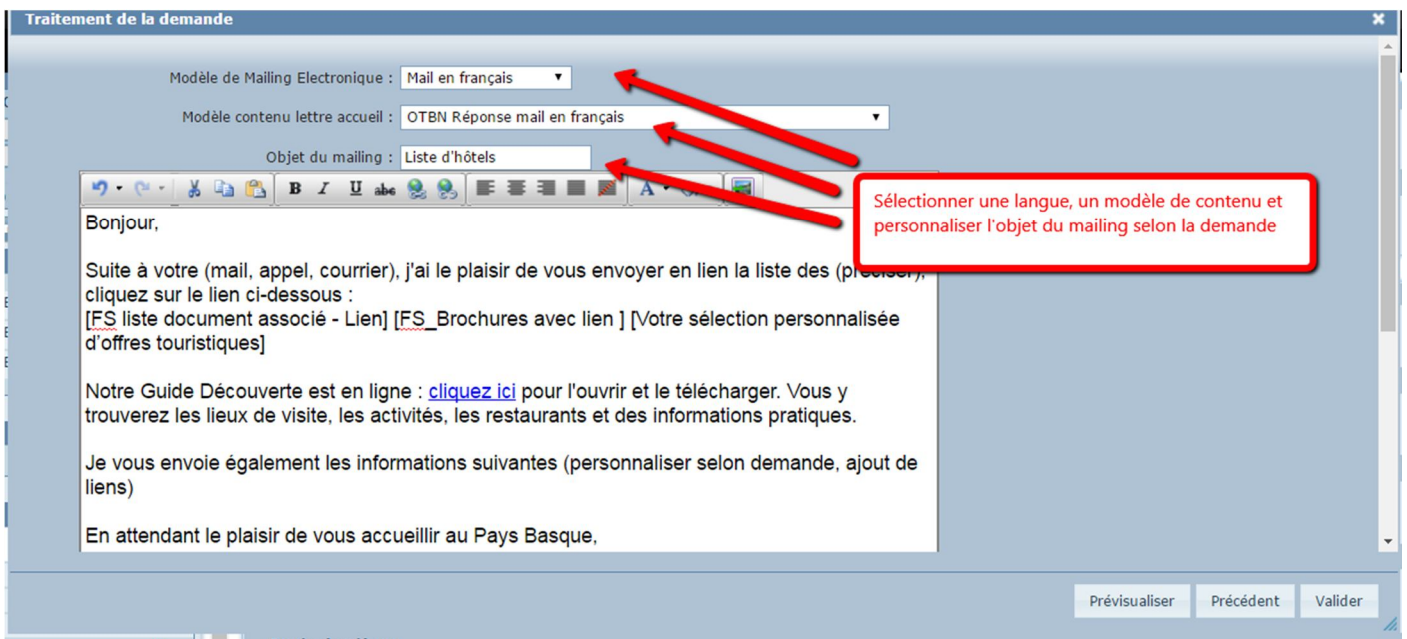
Traitement de la demande

Modèle de Mailing Electronique : Mail en français

Modèle contenu lettre accueil : OTBN Réponse mail en français

Objet du mailing : Liste d'hôtels

Sélectionner une langue, un modèle de contenu et personnaliser l'objet du mailing selon la demande

Bonjour,

Suite à votre (mail, appel, courrier), j'ai le plaisir de vous envoyer en lien la liste des (préciser), cliquez sur le lien ci-dessous :
[FS liste document associé - Lien] [FS_Brochures avec lien ] [Votre sélection personnalisée d'offres touristiques]

Notre Guide Découverte est en ligne : cliquez ici pour l'ouvrir et le télécharger. Vous y trouverez les lieux de visite, les activités, les restaurants et des informations pratiques.

Je vous envoie également les informations suivantes (personnaliser selon demande, ajout de liens)

En attendant le plaisir de vous accueillir au Pays Basque,

Prévisualiser Précédent Valider